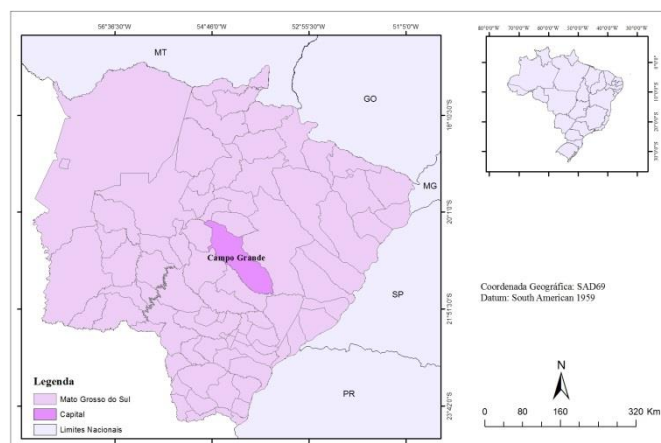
56°36'30"W 54°46'0"W 52°55'30"W 51°5'0"W

MT

GO

MG

SP

PR

18°10'30"S

20°1'0"S

21°51'30"S

23°42'0"S

Campo Grande

Legenda

Mato Grosso do Sul

Capital

Limites Nacionais

80°0'0"W 70°0'0"W 60°0'0"W 50°0'0"W 40°0'0"W 30°0'0"W

Coordenada Geográfica: SAD69
Datum: South American 1959

N

0 80 160 320 Km